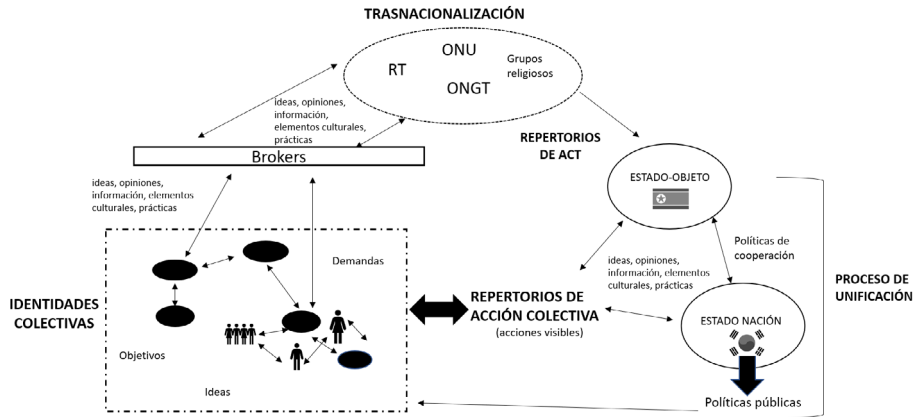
TRASNACIONALIZACIÓN

RT

ONU

ONGT

Grupos religiosos

ideas, opiniones, información, elementos culturales, prácticas

Brokers

REPERTORIOS DE ACT

ESTADO-OBJETO

ideas, opiniones, información, elementos culturales, prácticas

Demandas

Políticas de cooperación

ideas, opiniones, información, elementos culturales, prácticas

PROCESO DE UNIFICACIÓN

IDENTIDADES COLECTIVAS

REPERTORIOS DE ACCIÓN COLECTIVA
(acciones visibles)

ESTADO NACIÓN

Objetivos

Ideas

Políticas públicas